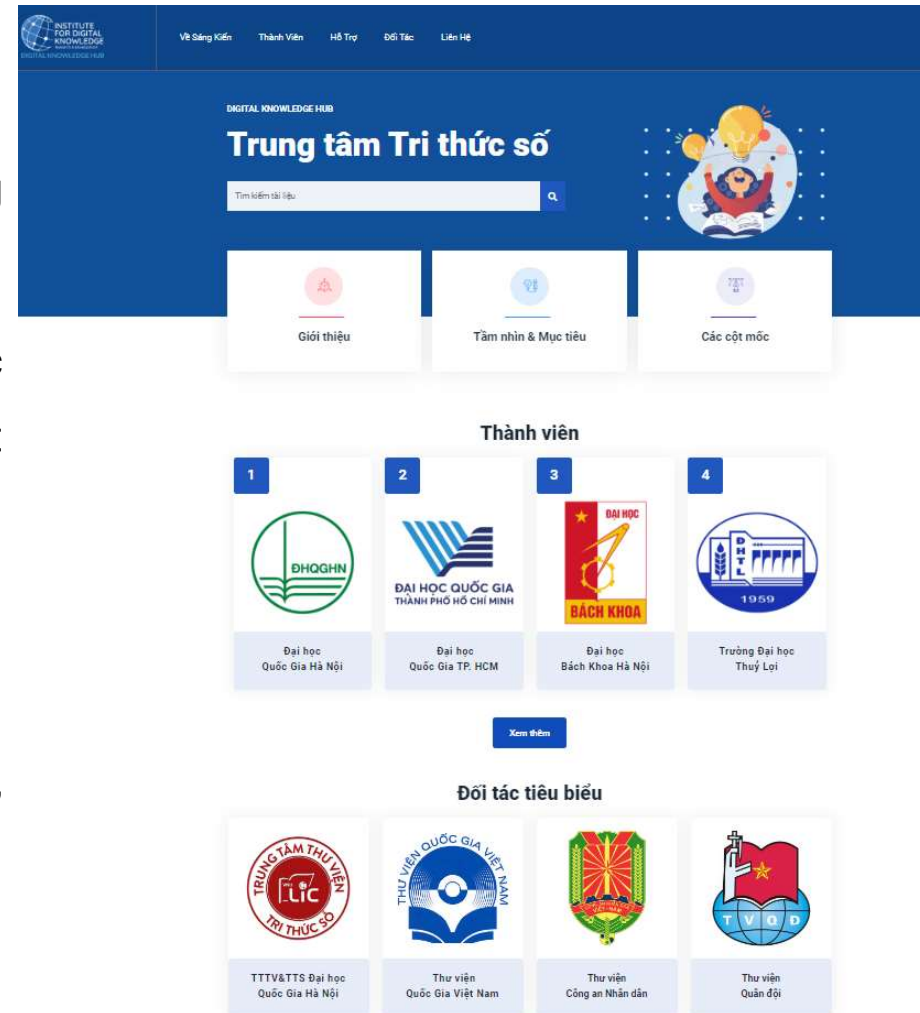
INSTITUTE FOR DIGITAL KNOWLEDGE
DIGITAL KNOWLEDGE HUB

Về Sáng Kiến Thành Viên Hỗ Trợ Đối Tác Liên Hệ

DIGITAL KNOWLEDGE HUB

Trung tâm Tri thức số

Tìm kiếm tài liệu

Giới thiệu

Tầm nhìn & Mục tiêu

Các cột mốc

Thành viên

1
ĐHQGHN
Đại học Quốc Gia Hà Nội

2
ĐẠI HỌC QUỐC GIA THÀNH PHỐ HỒ CHÍ MINH
Đại học Quốc Gia TP. HCM

3
ĐẠI HỌC BÁCH KHOA
Đại học Bách Khoa Hà Nội

4
ĐHTL 1959
Trường Đại học Thuỷ Lợi

Xem thêm

Đối tác tiêu biểu

TRUNG TÂM THƯ VIỆN LIC TRI THỨC SỐ
TTTV&TTS Đại học Quốc Gia Hà Nội

THƯ VIỆN QUỐC GIA VIỆT NAM
Thư viện Quốc Gia Việt Nam

Thư viện Công an Nhân dân

TVQĐ
Thư viện Quân đội